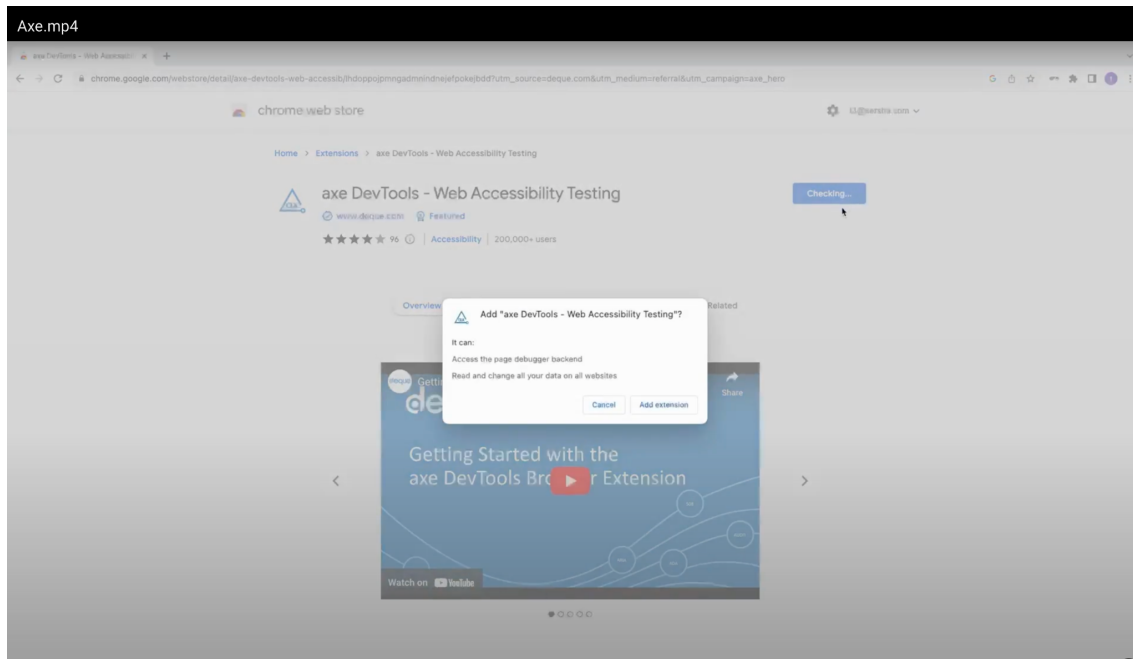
Axe.mp4

axe DevTools - Web Accessibi ×  +

chrome.google.com/webstore/detail/axe-devtools-web-accessib/lhdoppojpmngadmnindnejefpokejbdd?utm_source=deque.com&utm_medium=referral&utm_campaign=axe_hero

chrome web store

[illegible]

Home > Extensions > axe DevTools - Web Accessibility Testing

axe DevTools - Web Accessibility Testing

www.deque.com  Featured

96 | Accessibility | 200,000+ users

Checking...

Overview

Related

Add "axe DevTools - Web Accessibility Testing"?

It can:

Access the page debugger backend

Read and change all your data on all websites

Cancel  Add extension

deque  Getti

de

Share

Getting Started with the axe DevTools Bro r Extension

Watch on YouTube